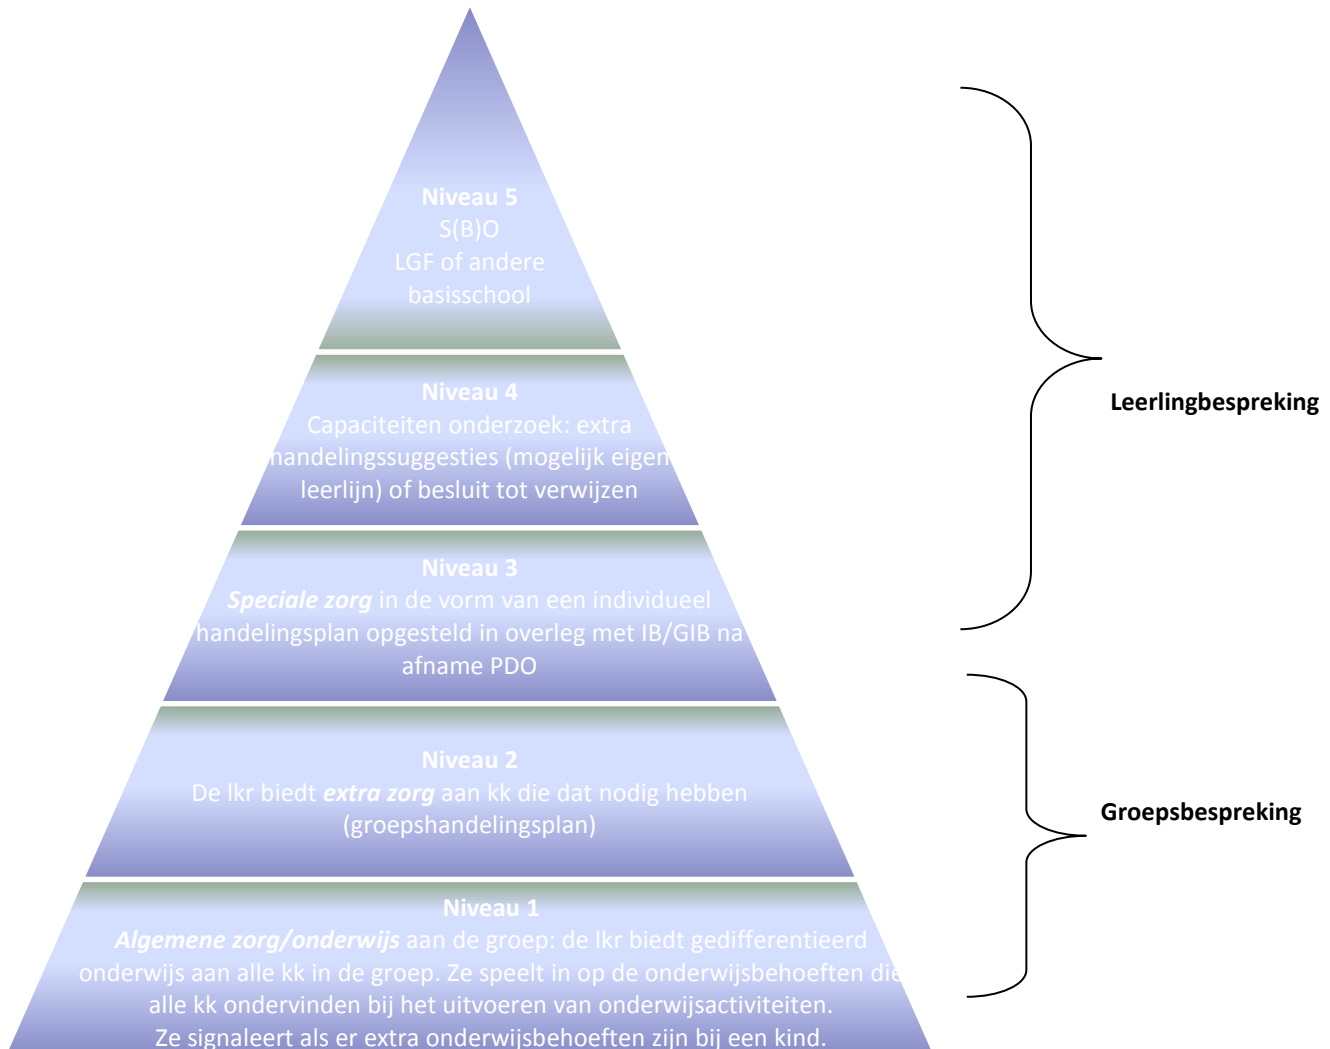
Niveau 5
S(B)O
LGF of andere basisschool

Niveau 4
Capaciteiten onderzoek: extra handelingssuggesties (mogelijk eigen leerlijn) of besluit tot verwijzen

Niveau 3
**Speciale zorg** in de vorm van een individueel handelingsplan opgesteld in overleg met IB/GIB na afname PDO

Niveau 2
De lkr biedt **extra zorg** aan kk die dat nodig hebben (groepshandelingsplan)

Niveau 1
**Algemene zorg/onderwijs** aan de groep: de lkr biedt gedifferentieerd onderwijs aan alle kk in de groep. Ze speelt in op de onderwijsbehoeften die alle kk ondervinden bij het uitvoeren van onderwijsactiviteiten.
Ze signaleert als er extra onderwijsbehoeften zijn bij een kind.

Leerlingbespreking

Groepsbespreking